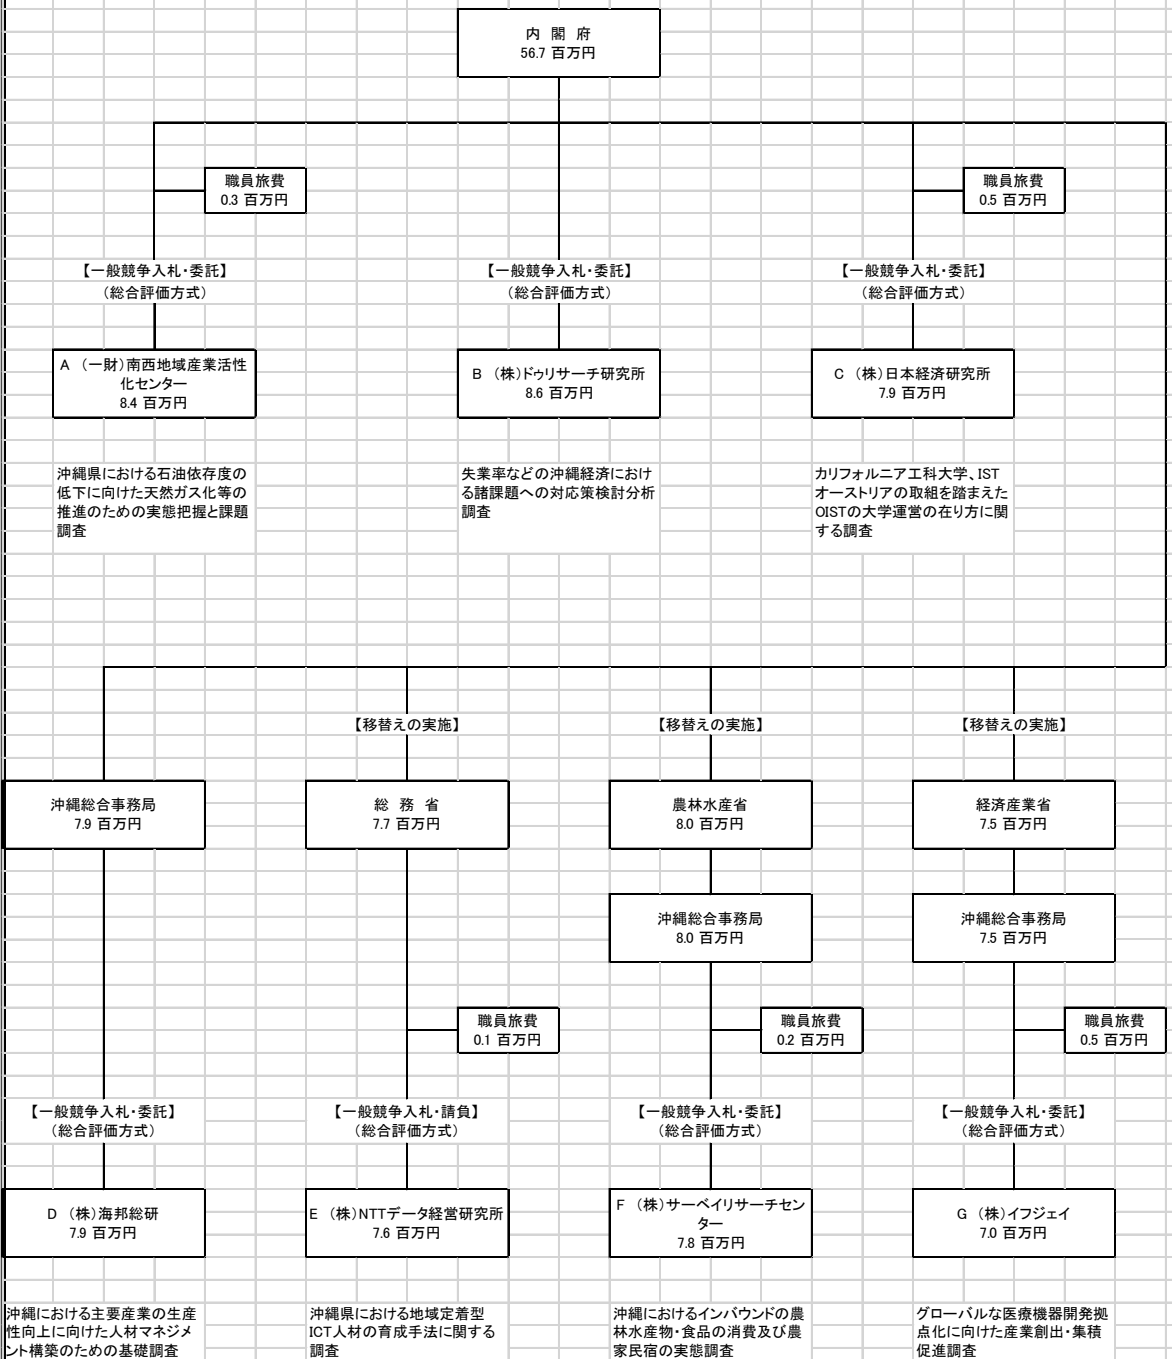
内 閣 府
56.7 百万円

職員旅費
0.3 百万円

職員旅費
0.5 百万円

【一般競争入札･委託】
（総合評価方式）

【一般競争入札･委託】
（総合評価方式）

【一般競争入札･委託】
（総合評価方式）

A （一財）南西地域産業活性化センター
8.4 百万円

B （株）ドゥリサーチ研究所
8.6 百万円

C （株）日本経済研究所
7.9 百万円

沖縄県における石油依存度の低下に向けた天然ガス化等の推進のための実態把握と課題調査

失業率などの沖縄経済における諸課題への対応策検討分析調査

カリフォルニア工科大学、ISTオーストリアの取組を踏まえたOISTの大学運営の在り方に関する調査

【移替えの実施】

【移替えの実施】

【移替えの実施】

沖縄総合事務局
7.9 百万円

総 務 省
7.7 百万円

農林水産省
8.0 百万円

経済産業省
7.5 百万円

沖縄総合事務局
8.0 百万円

沖縄総合事務局
7.5 百万円

職員旅費
0.1 百万円

職員旅費
0.2 百万円

職員旅費
0.5 百万円

【一般競争入札･委託】
（総合評価方式）

【一般競争入札･請負】
（総合評価方式）

【一般競争入札･委託】
（総合評価方式）

【一般競争入札･委託】
（総合評価方式）

D （株）海邦総研
7.9 百万円

E （株）NTTデータ経営研究所
7.6 百万円

F （株）サーベイリサーチセンター
7.8 百万円

G （株）イフジェイ
7.0 百万円

沖縄における主要産業の生産性向上に向けた人材マネジメント構築のための基礎調査

沖縄県における地域定着型ICT人材の育成手法に関する調査

沖縄におけるインバウンドの農林水産物･食品の消費及び農家民宿の実態調査

グローバルな医療機器開発拠点化に向けた産業創出･集積促進調査